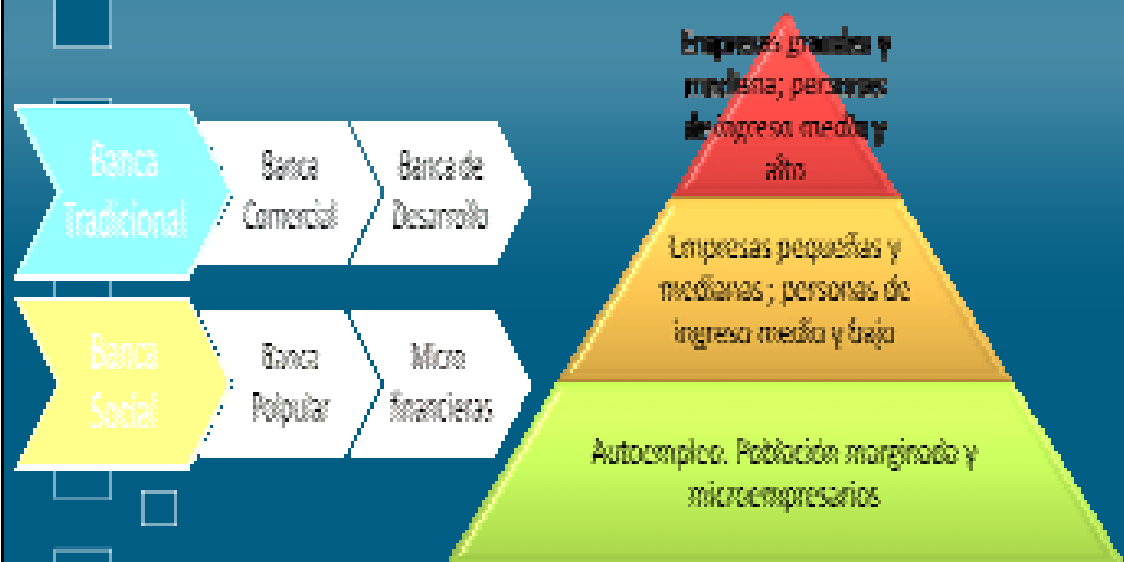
Banca Tradicional

Banca Comercial

Banca de Desarrollo

Banca Social

Banca Popular

Micro financieras

Empresas grandes y medianas; personas de ingreso medio y alto

Empresas pequeñas y medianas ; personas de ingreso medio y bajo

Autoempleo. Población marginada y microempresarios